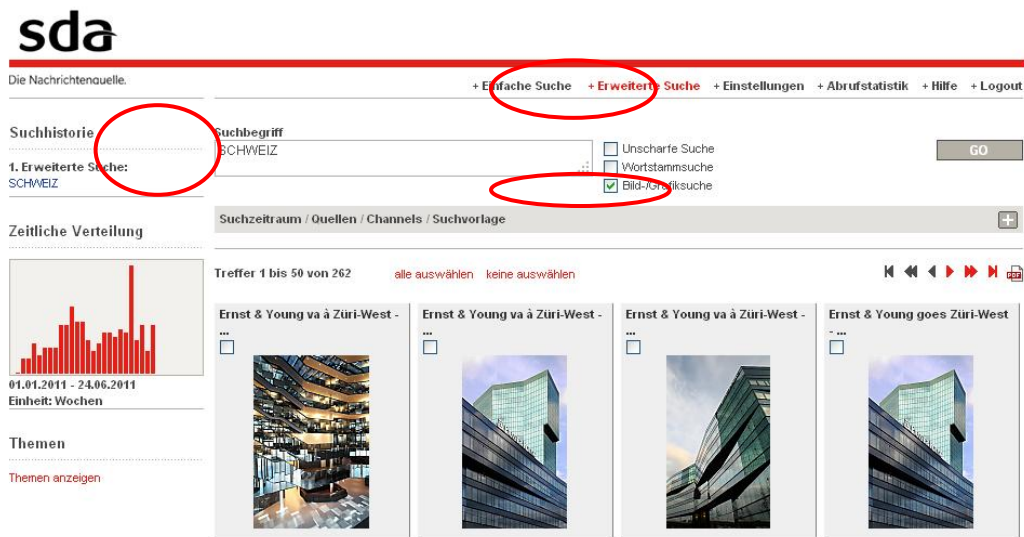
sda

Die Nachrichtenquelle.

+ Einfache Suche + Erweiterte Suche + Einstellungen + Abrufstatistik + Hilfe + Logout

Suchhistorie

1. Erweiterte Suche:
SCHWEIZ

Zeitliche Verteilung

01.01.2011 - 24.06.2011
Einheit: Wochen

Themen

Themen anzeigen

Suchbegriff
SCHWEIZ

Unscharfe Suche
Wortstammsuche
Bild-/Grafiksuche

GO

Suchzeitraum / Quellen / Channels / Suchvorlage

Treffer 1 bis 50 von 262 alle auswählen keine auswählen

Ernst & Young va à Züri-West - ...

Ernst & Young va à Züri-West - ...

Ernst & Young va à Züri-West - ...

Ernst & Young goes Züri-West - ...